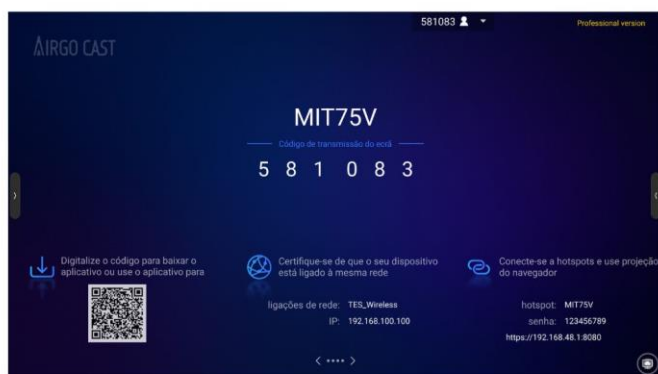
581083

Professional version

AIRGO CAST

MIT75V

Código de transmissão do ecrã

5 8 1 0 8 3

Digitalize o código para baixar o aplicativo ou use o aplicativo para

Certifique-se de que o seu dispositivo está ligado à mesma rede

ligações de rede: TES_Wireless
IP: 192.168.100.100

Conecte-se a hotspots e use projeção do navegador

hotspot: MIT75V
senha: 123456789
https://192.168.48.1:8080

< •••• >